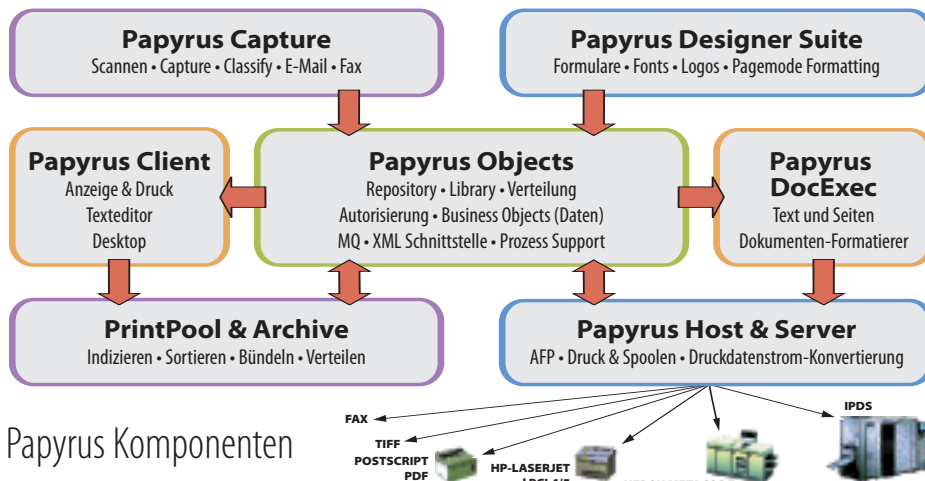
**Papyrus Capture**
Scannen • Capture • Classify • E-Mail • Fax

**Papyrus Designer Suite**
Formulare • Fonts • Logos • Pagemode Formatting

**Papyrus Client**
Anzeige & Druck
Texteditor
Desktop

**Papyrus Objects**
Repository • Library • Verteilung
Autorisierung • Business Objects (Daten)
MQ • XML Schnittstelle • Prozess Support

**Papyrus DocExec**
Text und Seiten
Dokumenten-Formatierer

**PrintPool & Archive**
Indizieren • Sortieren • Bündeln • Verteilen

**Papyrus Host & Server**
AFP • Druck & Spoolen • Druckdatenstrom-Konvertierung

FAX
TIFF
POSTSCRIPT
PDF
HP-LASERJET
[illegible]
IPDS

Papyrus Komponenten